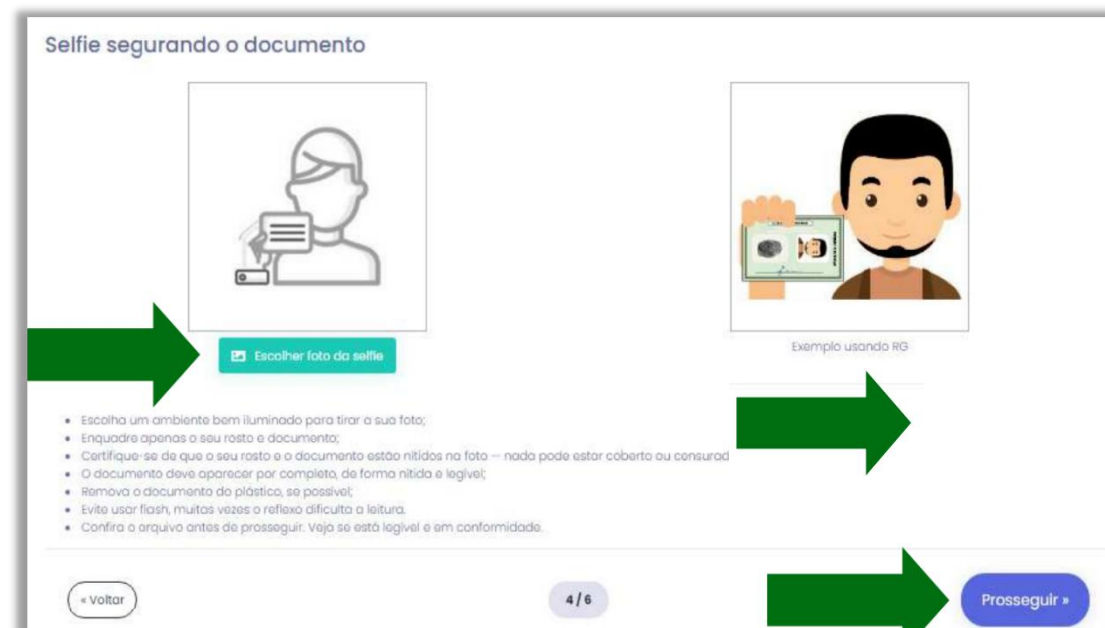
Selfie segurando o documento

Escolher foto da selfie

Exemplo usando RG

- Escolha um ambiente bem iluminado para tirar a sua foto;
- Enquadre apenas o seu rosto e documento;
- Certifique-se de que o seu rosto e o documento estão nítidos na foto — nada pode estar coberto ou censurad
- O documento deve aparecer por completo, de forma nítida e legível;
- Remova o documento do plástico, se possível;
- Evite usar flash, muitas vezes o reflexo dificulta a leitura.
- Confira o arquivo antes de prosseguir. Veja se está legível e em conformidade.

« Voltar

4 / 6

Prosseguir »